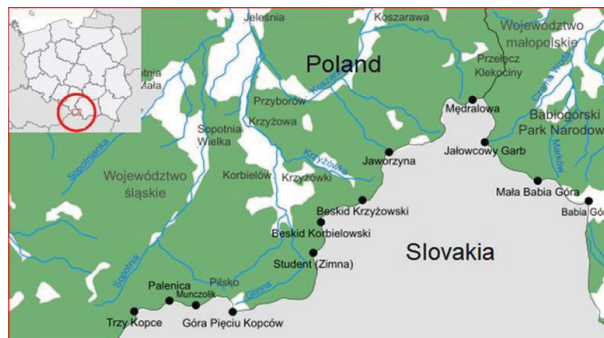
Jeleśnia
Koszarawa
Województwo małopolskie
Poland
Przełęcz Klekociny
Sopotnia Mała
Przyborów
Krzyżowa
Mędralowa
Sopotnia Wielka
Babiogórski Park Narodowy
Jaworzyna
Jałowcowy Garb
Województwo śląskie
Korbielów
Krzyżówki
Krzyżówka
Mała Babia Góra
Babia Góra
Beskid Krzyżowski
Beskid Korbielowski
Slovakia
Student (Zimna)
Sopotnianka
Sopotnia
Pilsko
Palenica
Munczolik
Glinna
Trzy Kopce
Góra Pięciu Kopców
Markowa